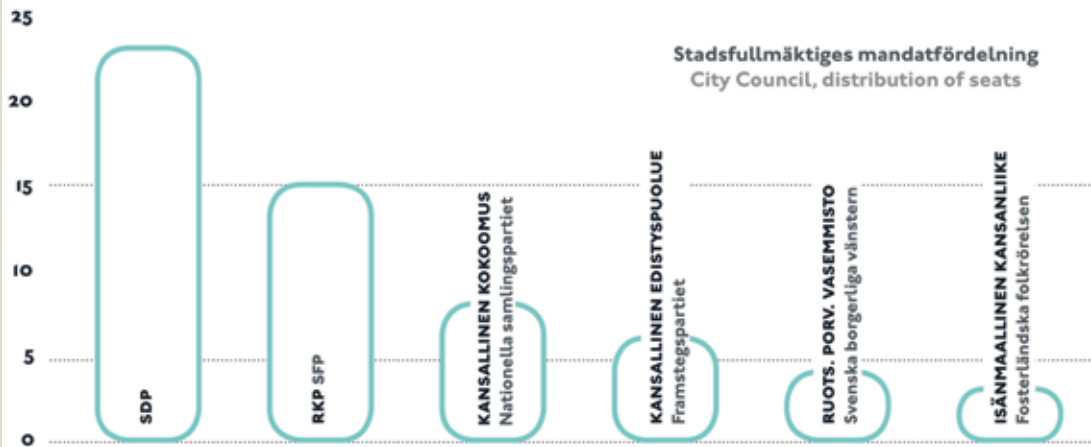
25
20
15
10
5
0

Stadsfullmäktiges mandatfördelning
City Council, distribution of seats

SDP

RKP SFP

KANSALLINEN KOKOOMUS
Nationella samlingspartiet

KANSALLINEN EDISTYSPUOLUE
Framstegspartiet

RUOTS. PORV. VASEMMISTO
Svenska borgerliga vänstern

ISÄNMAALLINEN KANSANLIIKE
Fosterländska folkrörelsen